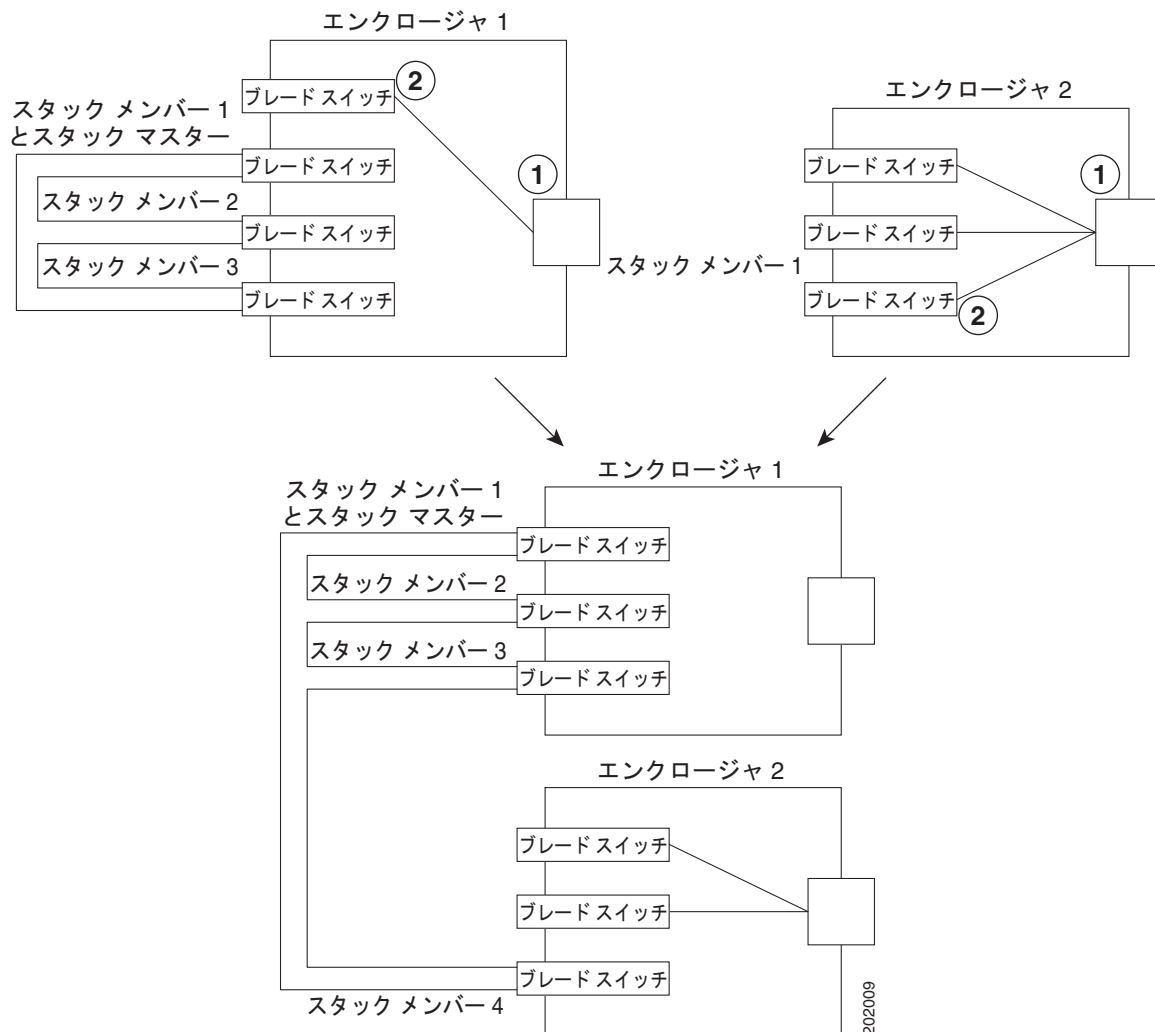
エンクロージャ 1

スタック メンバー 1 とスタック マスター

ブレード スイッチ

2

ブレード スイッチ

スタック メンバー 2

ブレード スイッチ

スタック メンバー 3

ブレード スイッチ

1

スタック メンバー 1

エンクロージャ 2

ブレード スイッチ

ブレード スイッチ

ブレード スイッチ

1

2

エンクロージャ 1

スタック メンバー 1 とスタック マスター

ブレード スイッチ

スタック メンバー 2

ブレード スイッチ

スタック メンバー 3

ブレード スイッチ

エンクロージャ 2

ブレード スイッチ

ブレード スイッチ

ブレード スイッチ

スタック メンバー 4

202009